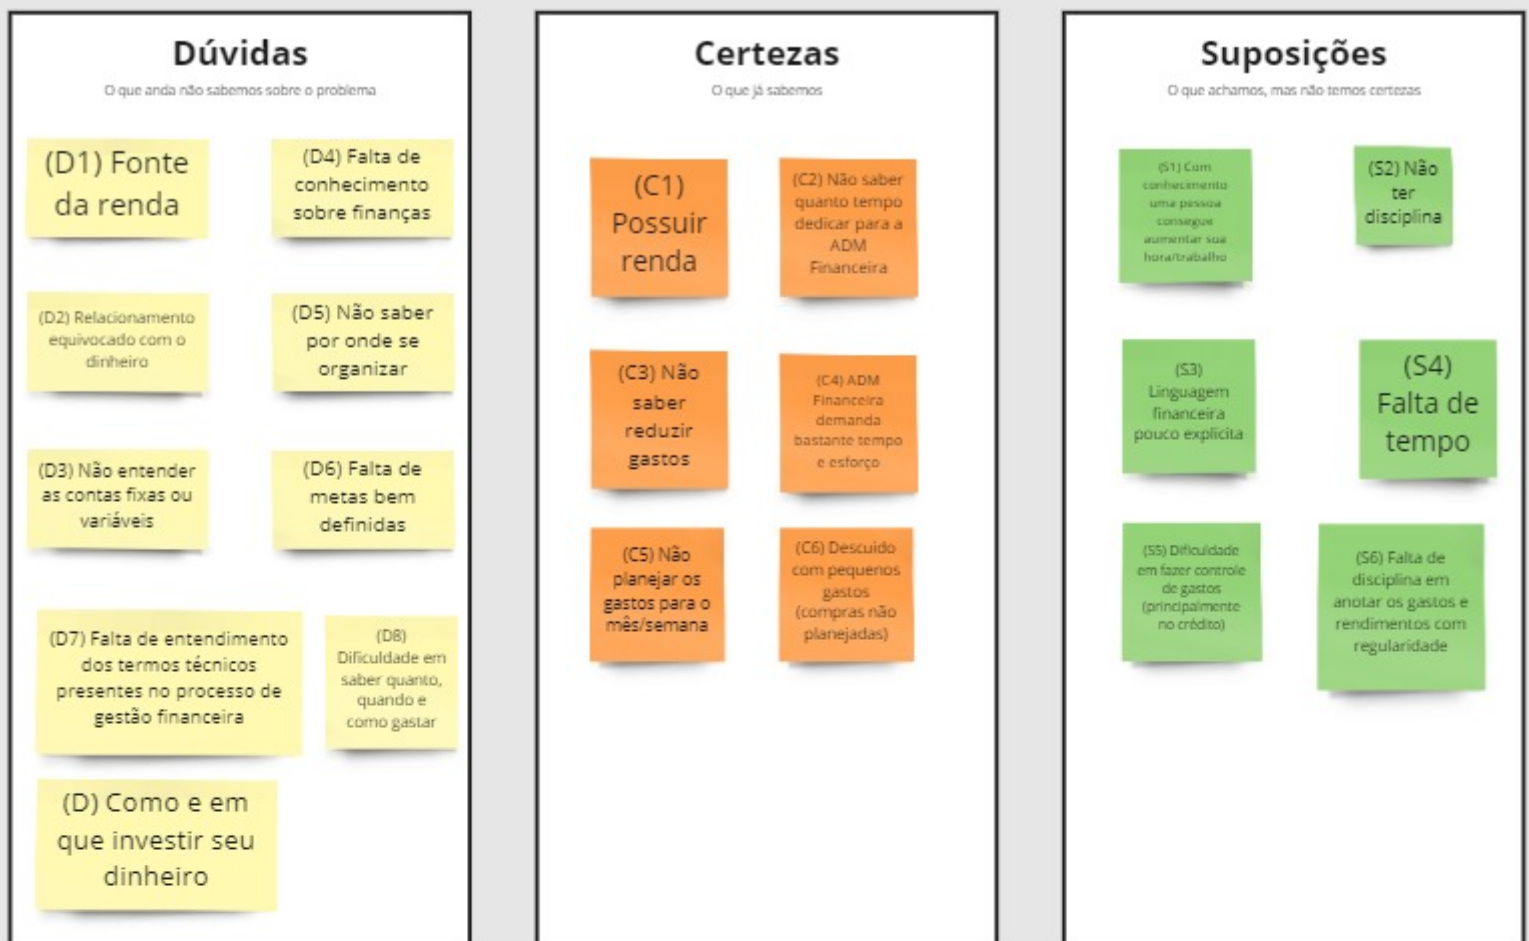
Dúvidas

O que anda não sabemos sobre o problema

(D1) Fonte da renda

(D4) Falta de conhecimento sobre finanças

(D2) Relacionamento equivocado com o dinheiro

(D5) Não saber por onde se organizar

(D3) Não entender as contas fixas ou variáveis

(D6) Falta de metas bem definidas

(D7) Falta de entendimento dos termos técnicos presentes no processo de gestão financeira

(D8) Dificuldade em saber quanto, quando e como gastar

(D) Como e em que investir seu dinheiro

Certezas

O que já sabemos

(C1) Possuir renda

(C2) Não saber quanto tempo dedicar para a ADM Financeira

(C3) Não saber reduzir gastos

(C4) ADM Financeira demanda bastante tempo e esforço

(C5) Não planejar os gastos para o mês/semana

(C6) Descuido com pequenos gastos (compras não planejadas)

Suposições

O que achamos, mas não temos certezas

(S1) Com conhecimento uma pessoa consegue aumentar sua hora/trabalho

(S2) Não ter disciplina

(S3) Linguagem financeira pouco explícita

(S4) Falta de tempo

(S5) Dificuldade em fazer controle de gastos (principalmente no crédito)

(S6) Falta de disciplina em anotar os gastos e rendimentos com regularidade